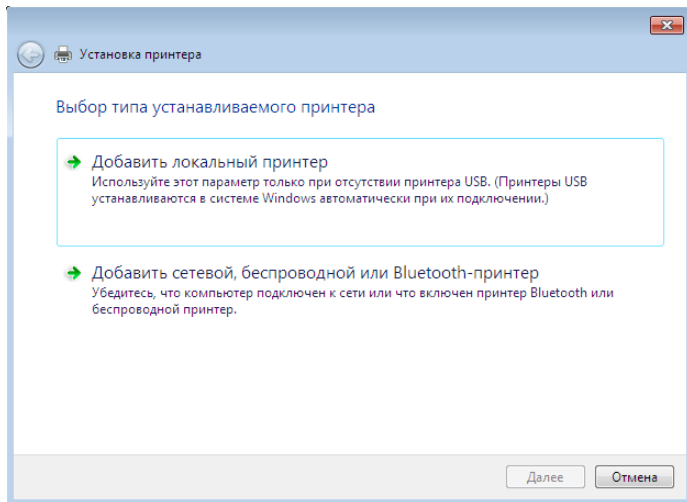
Установка принтера

Выбор типа устанавливаемого принтера

Добавить локальный принтер
Используйте этот параметр только при отсутствии принтера USB. (Принтеры USB устанавливаются в системе Windows автоматически при их подключении.)

Добавить сетевой, беспроводной или Bluetooth-принтер
Убедитесь, что компьютер подключен к сети или что включен принтер Bluetooth или беспроводной принтер.

Далее
Отмена